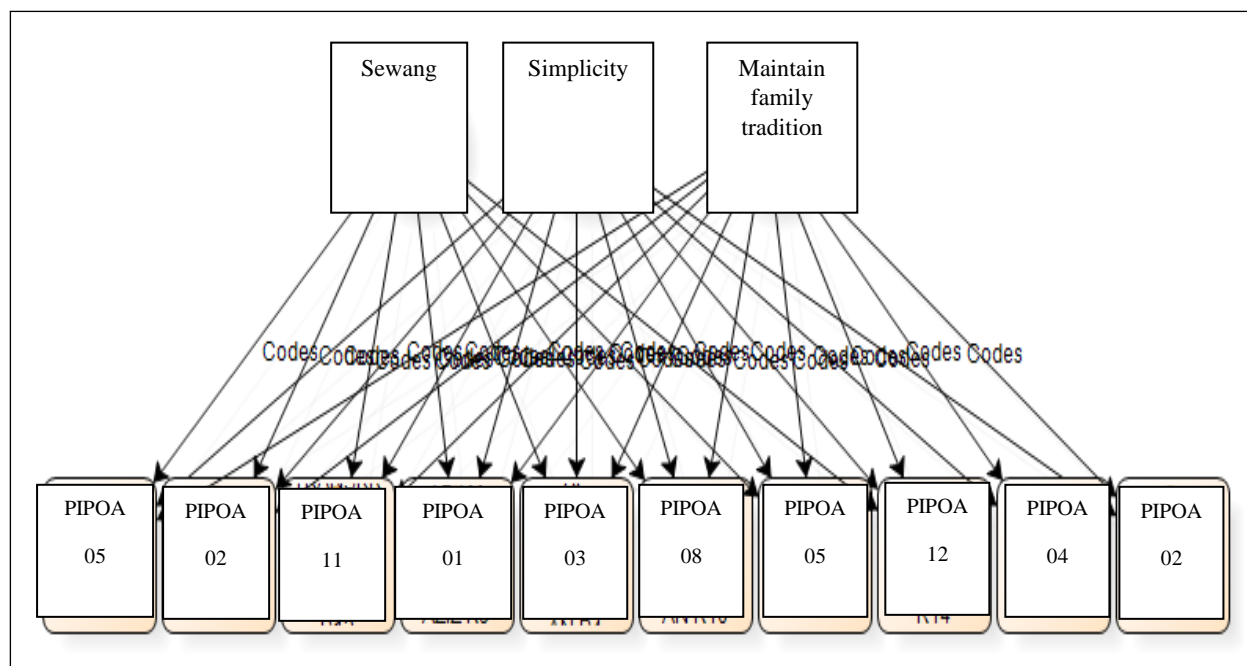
Sewang

Simplicity

Maintain family tradition

Codes Codes Codes Codes Codes Codes Codes Codes Codes Codes Codes Codes Codes Codes Codes Codes Codes

PIPOA 05

PIPOA 02

PIPOA 11

PIPOA 01

PIPOA 03

PIPOA 08

PIPOA 05

PIPOA 12

PIPOA 04

PIPOA 02